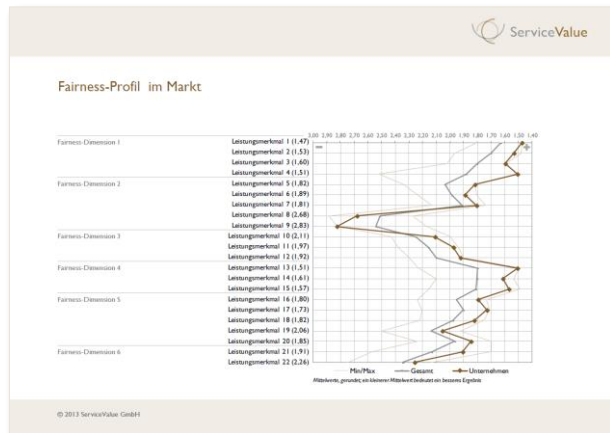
ServiceValue

Fairness-Profil im Markt

3,00 2,90 2,80 2,70 2,60 2,50 2,40 2,30 2,20 2,10 2,00 1,90 1,80 1,70 1,60 1,50 1,40

−

+

Fairness-Dimension 1
Leistungsmerkmal 1 (1,47)
Leistungsmerkmal 2 (1,53)
Leistungsmerkmal 3 (1,60)
Leistungsmerkmal 4 (1,51)

Fairness-Dimension 2
Leistungsmerkmal 5 (1,82)
Leistungsmerkmal 6 (1,89)
Leistungsmerkmal 7 (1,81)
Leistungsmerkmal 8 (2,68)
Leistungsmerkmal 9 (2,83)

Fairness-Dimension 3
Leistungsmerkmal 10 (2,11)
Leistungsmerkmal 11 (1,97)
Leistungsmerkmal 12 (1,92)

Fairness-Dimension 4
Leistungsmerkmal 13 (1,51)
Leistungsmerkmal 14 (1,61)
Leistungsmerkmal 15 (1,57)

Fairness-Dimension 5
Leistungsmerkmal 16 (1,80)
Leistungsmerkmal 17 (1,73)
Leistungsmerkmal 18 (1,82)
Leistungsmerkmal 19 (2,06)
Leistungsmerkmal 20 (1,85)

Fairness-Dimension 6
Leistungsmerkmal 21 (1,91)
Leistungsmerkmal 22 (2,26)

Min/Max Gesamt Unternehmen

Mittelwerte, gerundet; ein kleinerer Mittelwert bedeutet ein besseres Ergebnis

© 2013 ServiceValue GmbH